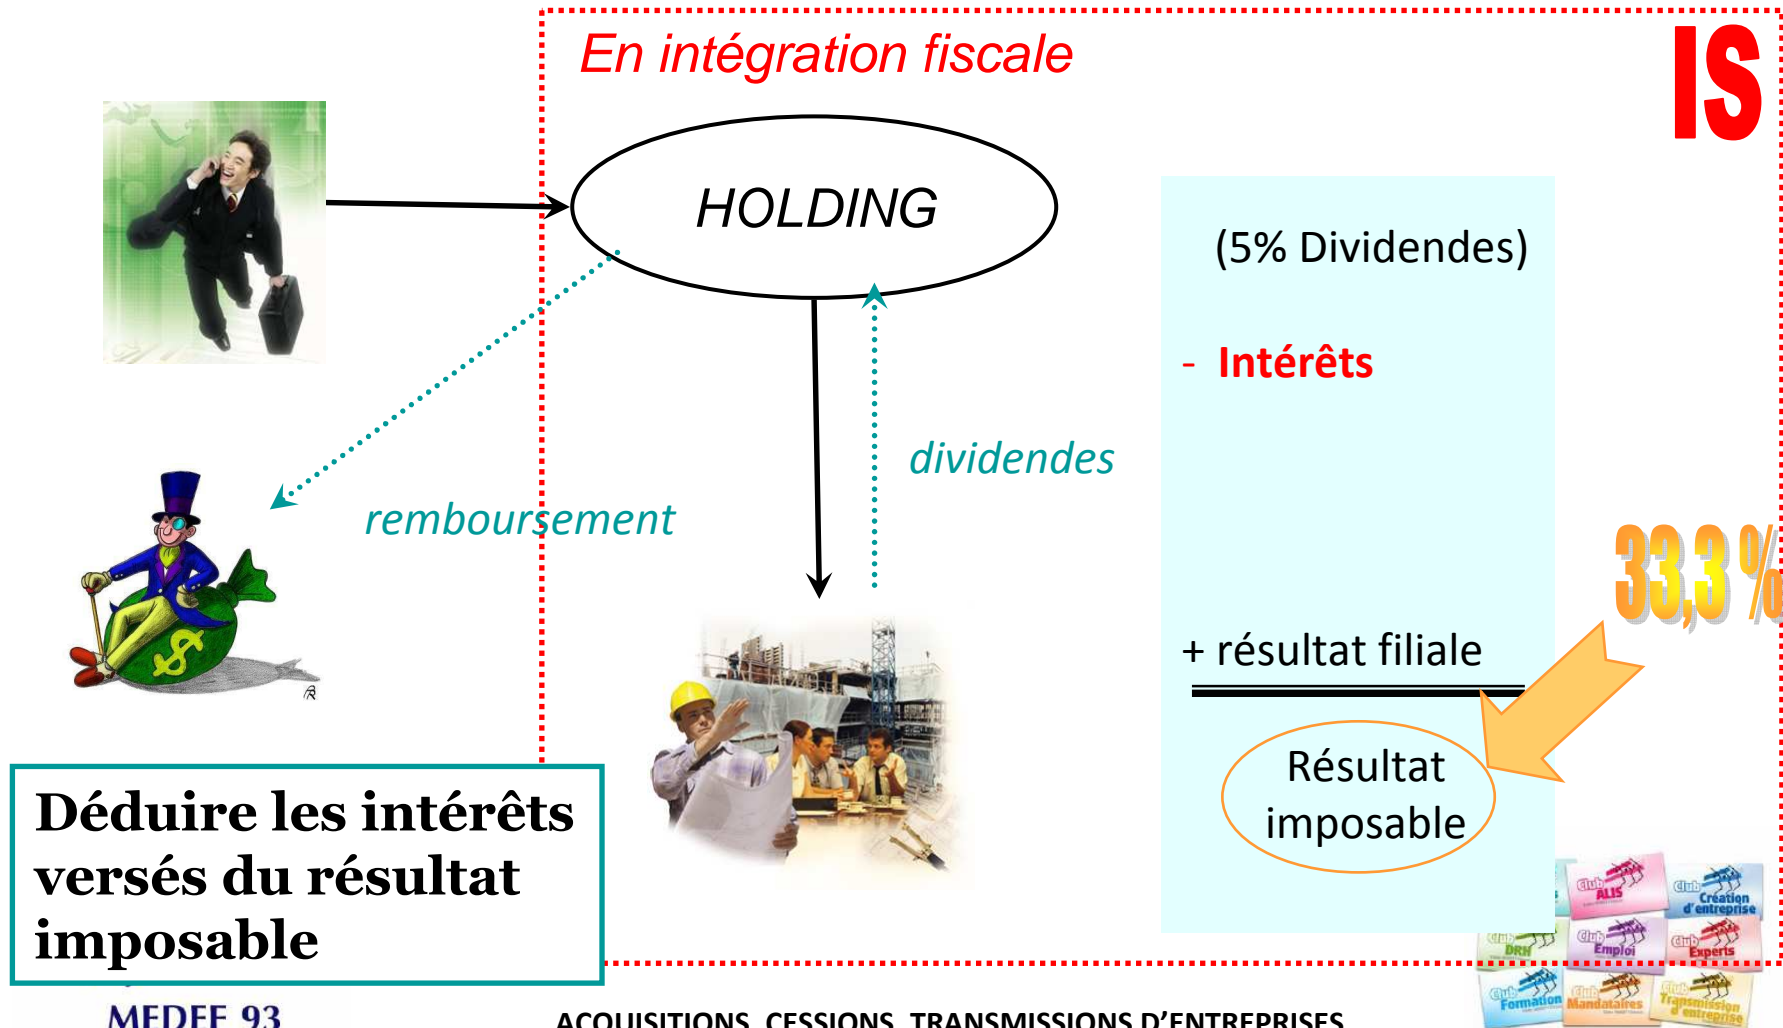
En intégration fiscale

IS

HOLDING

(5% Dividendes)

- Intérêts

dividendes

remboursement

33,3 %

+ résultat filiale

Résultat imposable

Déduire les intérêts versés du résultat imposable

Club ALIS

Club Création d'entreprise

Club DRH

Club Emploi

Club Experts

Club Formation

Club Mandataires

Club Transmission d'entreprise

MEDEF 93

ACQUISITIONS, CESSIONS, TRANSMISSIONS D'ENTREPRISES